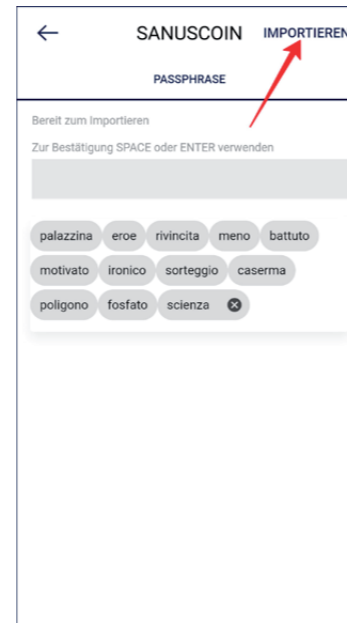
← SANUSCOIN IMPORTIEREN

PASSPHRASE

Bereit zum Importieren

Zur Bestätigung SPACE oder ENTER verwenden

palazzina eroe rivincita meno battuto
motivato ironico sorteggio caserma
poligono fosfato scienza